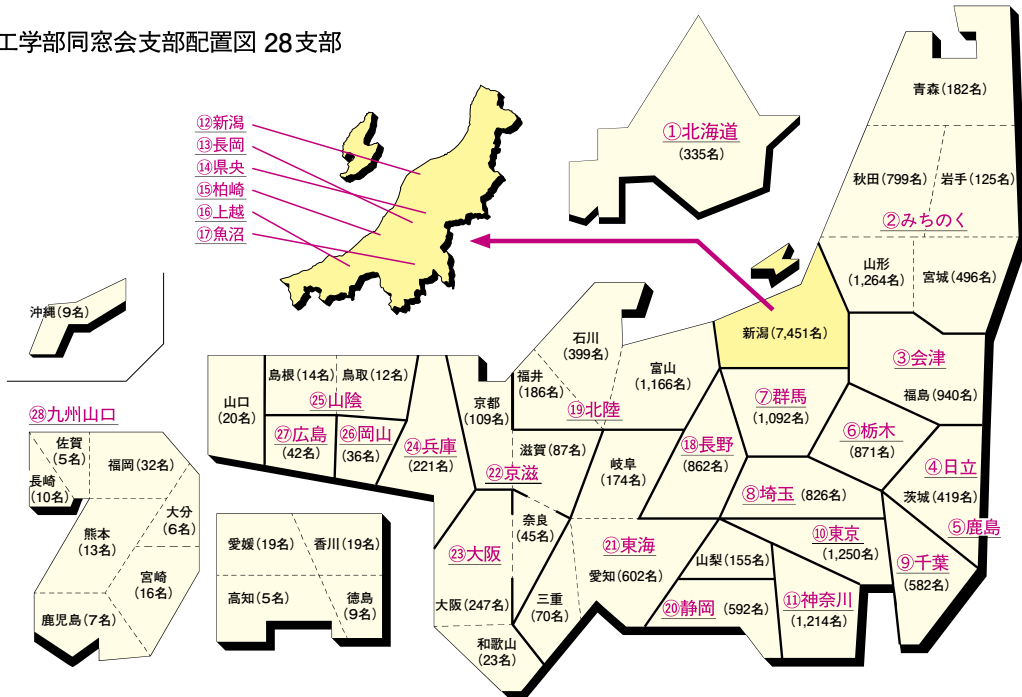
工学部同窓会支部配置図 28支部

⑫新潟
⑬長岡
⑭県央
⑮柏崎
⑯上越
⑰魚沼

①北海道
(335名)

青森(182名)
秋田(799名)
岩手(125名)
②みちのく
山形
(1,264名)
宮城(496名)
新潟(7,451名)

沖縄(9名)

石川
(399名)
富山
(1,166名)
福井
(186名)
⑲北陸
③会津
福島(940名)
⑦群馬
(1,092名)
⑥栃木
(871名)
④日立
茨城(419名)
⑤鹿島

島根(14名)
鳥取(12名)
山口
(20名)
㉕山陰
㉗広島
(42名)
㉖岡山
(36名)
㉔兵庫
(221名)
京都
(109名)
滋賀(87名)
㉒京滋
岐阜
(174名)
⑱長野
(862名)
⑧埼玉 (826名)
⑩東京
(1,250名)
⑨千葉
(582名)

㉘九州山口
佐賀
(5名)
長崎
(10名)
福岡(32名)
熊本
(13名)
大分
(6名)
宮崎
(16名)
鹿児島(7名)

愛媛(19名)
香川(19名)
高知(5名)
徳島
(9名)

奈良
(45名)
㉓大阪
大阪(247名)
三重
(70名)
和歌山
(23名)
㉑東海
愛知(602名)
山梨(155名)
⑳静岡 (592名)
⑪神奈川
(1,214名)